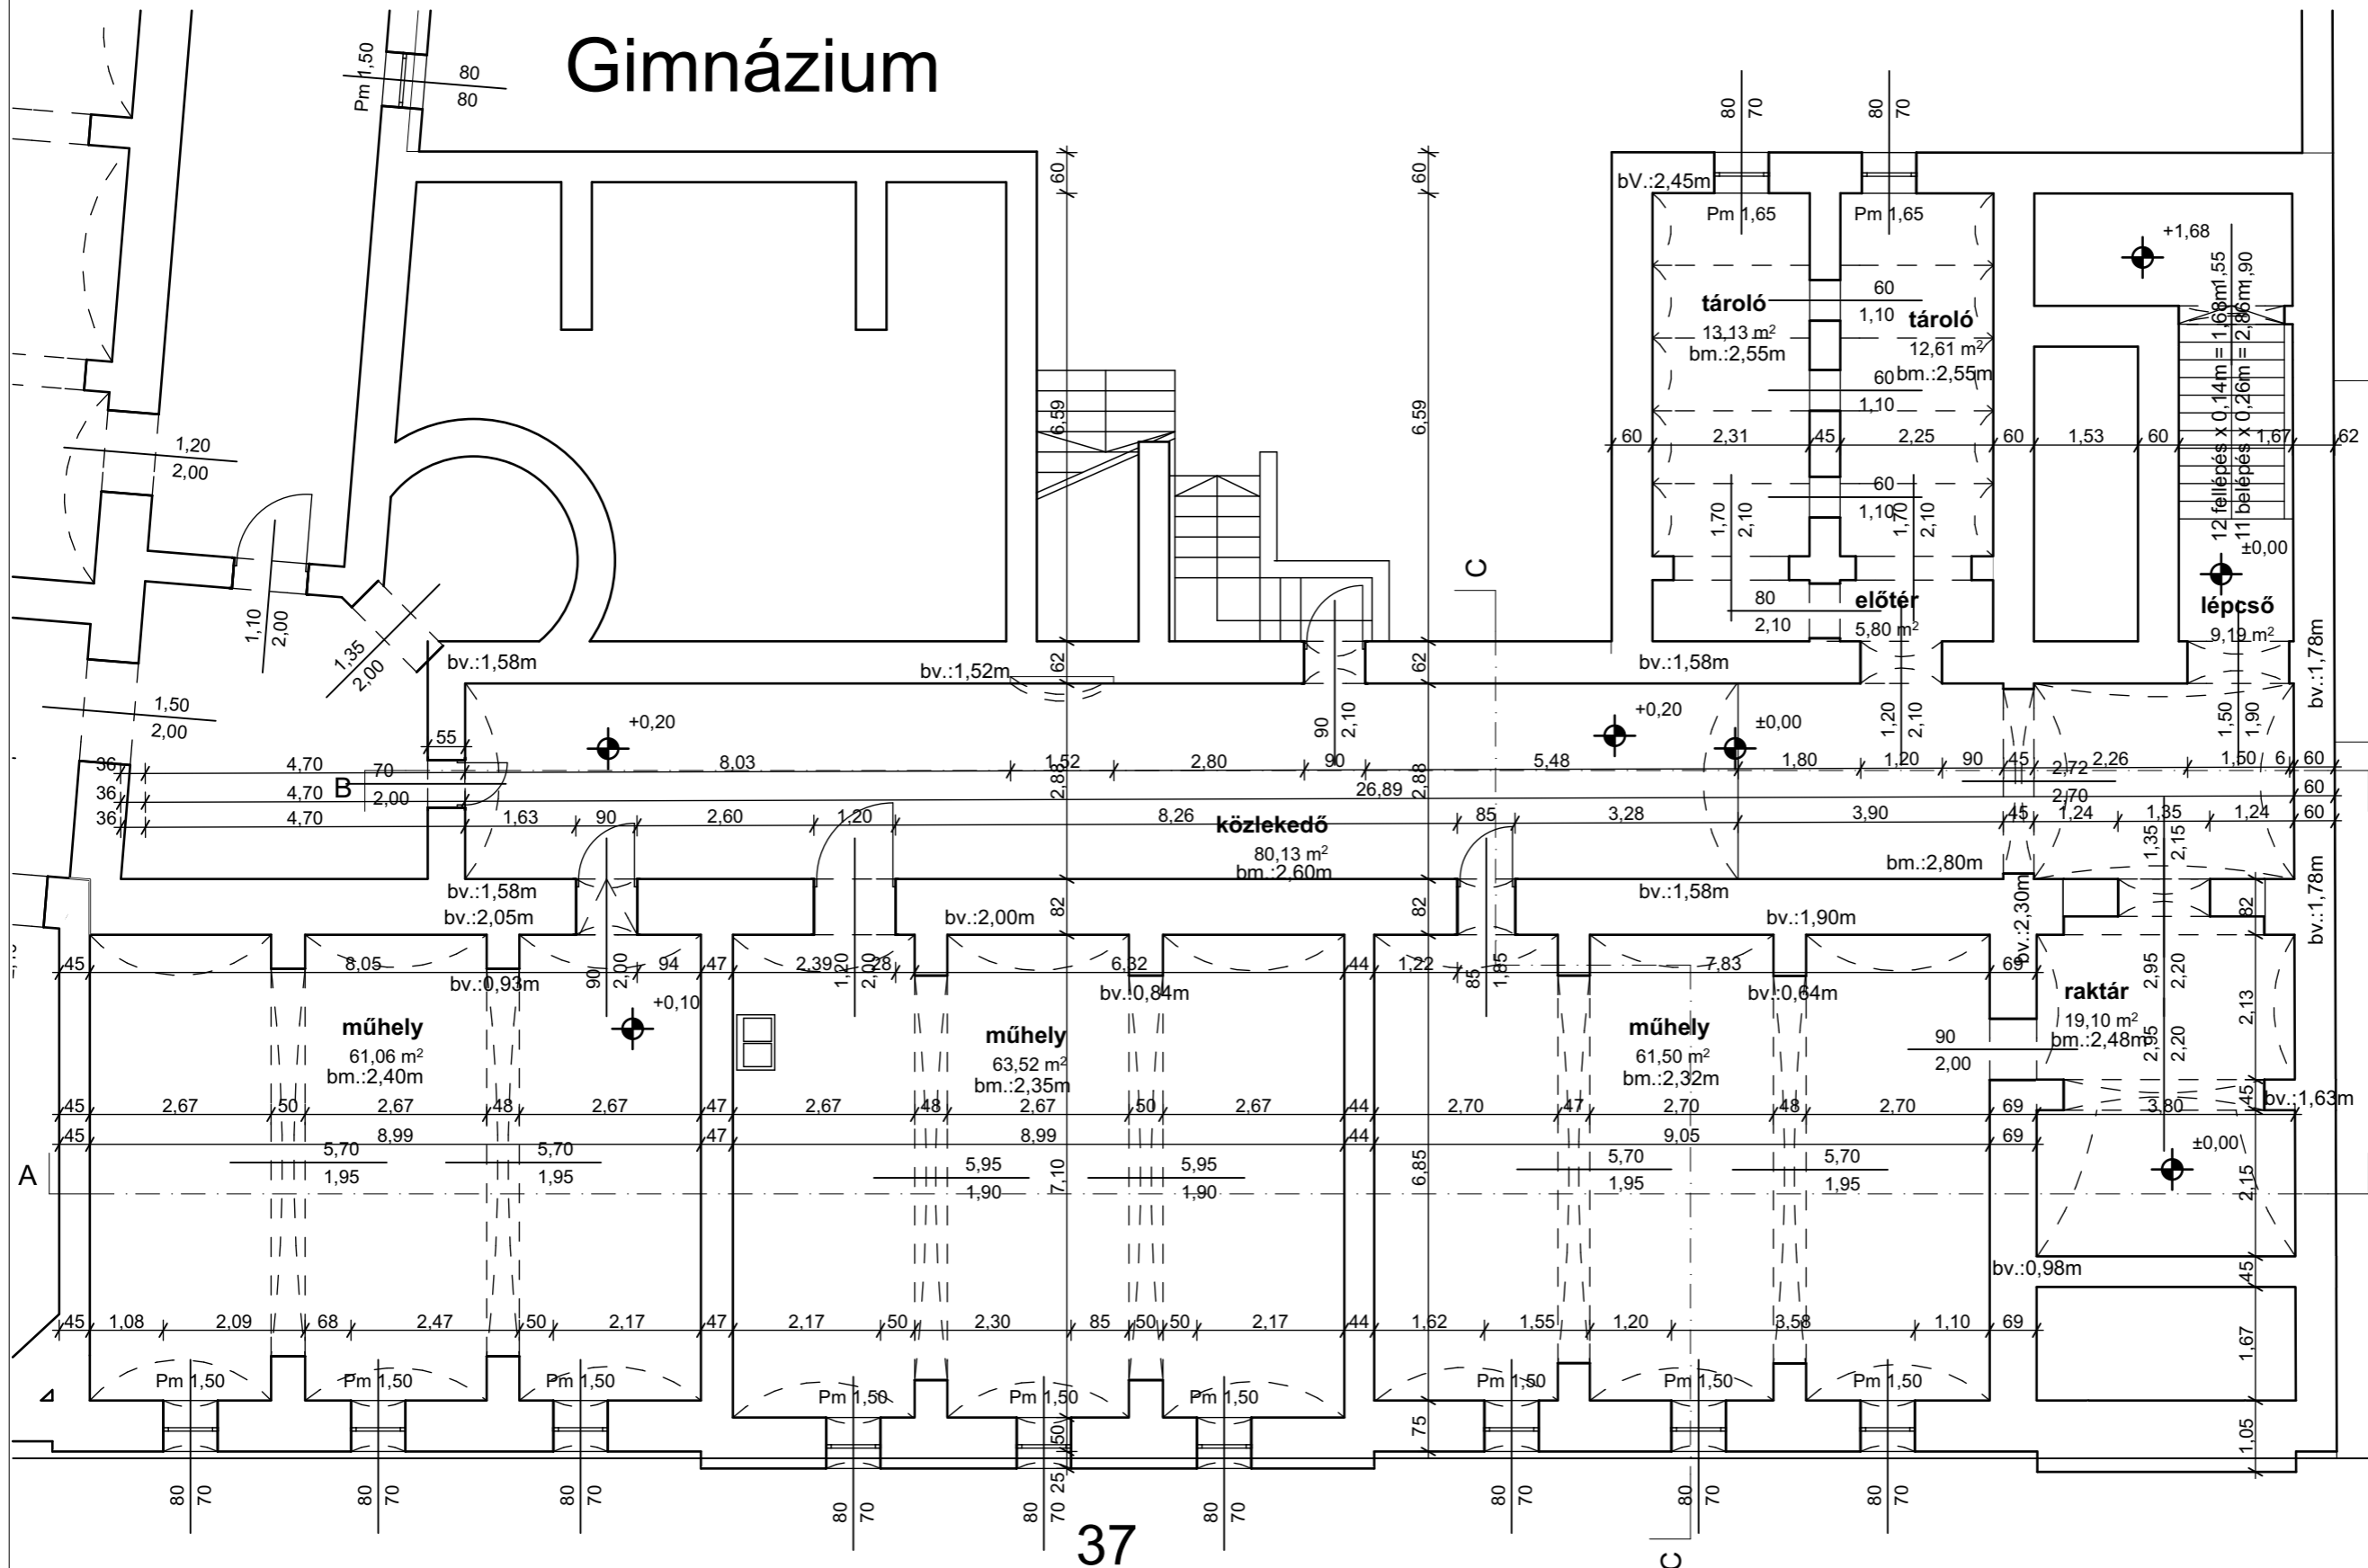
Gimnázium

Pm 1,50
80
80

tároló
13,13 m²
bm.:2,55m

tároló
12,61 m²
bm.:2,55m

bV.:2,45m
Pm 1,65
Pm 1,65
+1,68
12 fellépés x 0,14m = 1,68m
11 belépés x 0,26m = 2,86m
1,55
1,90
60
1,10
60
1,10
60
2,31
45
2,25
60
1,53
60
1,67
62
60
1,10
1,70
2,10
1,70
2,10
80
2,10
előtér
5,80 m²
lépcső
9,19 m²
±0,00

1,20
2,00
1,10
2,00
1,35
2,00
1,50
2,00
6,59
6,59
60
60
62
62
C
bv.:1,58m
bv.:1,52m
bv.:1,58m
90
2,10
1,20
2,10
1,50
1,90
bv.:1,78m
+0,20
+0,20
±0,00
55
36
4,70
70
36
4,70
B
2,00
36
4,70
8,03
1,52
2,80
90
5,48
1,80
1,20
90
45
2,72
2,26
1,50
6
60
2,88
26,89
2,88
2,70
60
1,63
90
2,60
1,20
8,26
85
3,28
3,90
45
1,24
1,35
1,24
60
közlekedő
80,13 m²
bm.:2,60m
bm.:2,80m
1,35
2,15
bv.:1,58m
bv.:2,05m
bv.:2,00m
82
82
bv.:1,58m
bv.:1,90m
bv.:2,30m
82
bv.:1,78m
45
8,05
47
2,39
28
6,32
44
1,22
7,83
69
bv.:0,93m
90
2,00
94
1,20
2,10
85
1,85
bv.:0,84m
bv.:0,64m
+0,10
2,95
2,20
raktár
19,10 m²
bm.:2,48m
2,13
90
2,00
2,95
2,20

műhely
61,06 m²
bm.:2,40m

műhely
63,52 m²
bm.:2,35m

műhely
61,50 m²
bm.:2,32m

45
2,67
50
2,67
48
2,67
47
2,67
48
2,67
50
2,67
44
2,70
47
2,70
48
2,70
69
3,80
45
bv.:1,63m
45
8,99
47
8,99
44
9,05
69
±0,00
5,70
1,95
5,70
1,95
5,95
1,90
7,10
5,95
1,90
6,85
5,70
1,95
5,70
1,95
2,15
A
bv.:0,98m
45
45
1,08
2,09
68
2,47
50
2,17
47
2,17
50
2,30
85
50
50
2,17
44
1,62
1,55
1,20
3,58
1,10
69
1,67
Pm 1,50
Pm 1,50
Pm 1,50
Pm 1,50
Pm 1,50
Pm 1,50
Pm 1,50
Pm 1,50
Pm 1,50
75
50
25
1,05
80
70
80
70
80
70
80
70
80
70
80
70
80
70
80
70
80
70
37
C